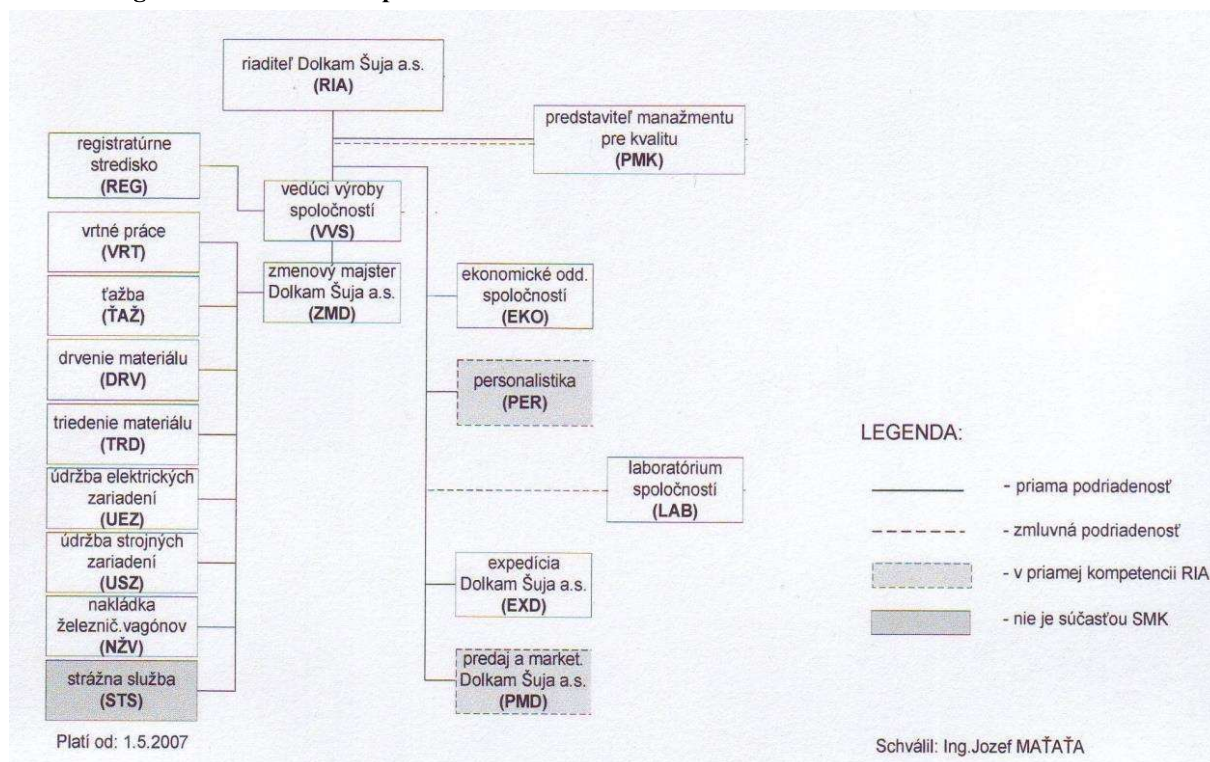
riaditeľ Dolkam Šuja a.s. (RIA)

predstaviteľ manažmentu pre kvalitu (PMK)

registratúrne stredisko (REG)

vedúci výroby spoločností (VVS)

vrtné práce (VRT)

zmenový majster Dolkam Šuja a.s. (ZMD)

ekonomické odd. spoločností (EKO)

ťažba (ŤAŽ)

drvenie materiálu (DRV)

personalistika (PER)

triedenie materiálu (TRD)

LEGENDA:

údržba elektrických zariadení (UEZ)

laboratórium spoločností (LAB)

- priama podriadenosť

- zmluvná podriadenosť

údržba strojných zariadení (USZ)

expedícia Dolkam Šuja a.s. (EXD)

- v priamej kompetencii RIA

nakládka železnič.vagónov (NŽV)

- nie je súčasťou SMK

strážna služba (STS)

predaj a market. Dolkam Šuja a.s. (PMD)

Platí od: 1.5.2007

Schválil: Ing.Jozef MAŤAŤA